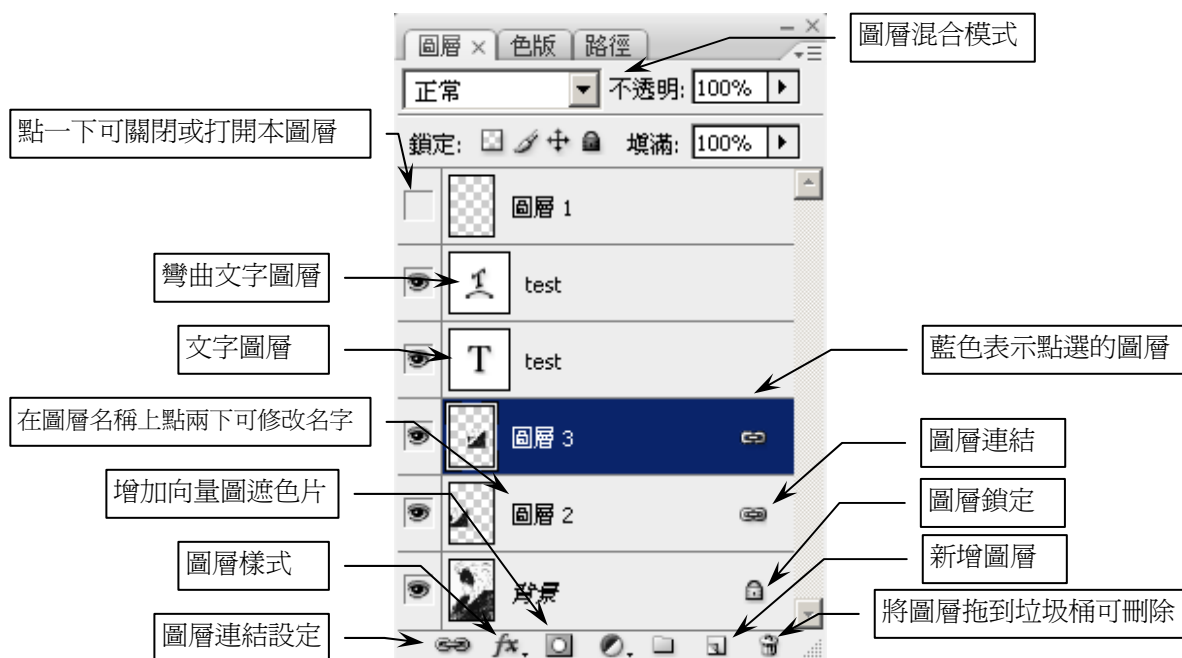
圖層 × 色版 路徑

正常 不透明: 100%

鎖定: 填滿: 100%

圖層 1

test

test

圖層 3

圖層 2

背景

圖層混合模式

點一下可關閉或打開本圖層

彎曲文字圖層

文字圖層

藍色表示點選的圖層

在圖層名稱上點兩下可修改名字

圖層連結

增加向量圖遮色片

圖層鎖定

圖層樣式

新增圖層

將圖層拖到垃圾桶可刪除

圖層連結設定

fx